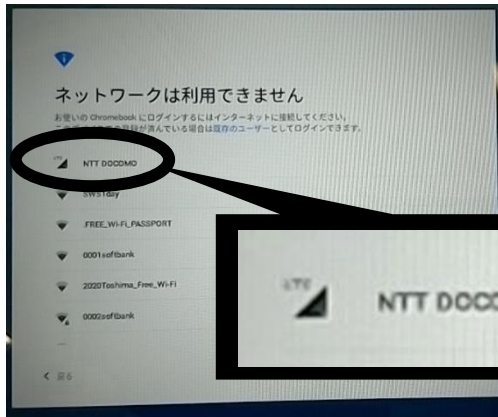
ネットワークは利用できません

お使いの Chromebook にログインするにはインターネットに接続してください。
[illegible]が済んでいる場合は既存のユーザーとしてログインできます。

LTE NTT DOCOMO

SWS1day

.FREE_Wi-Fi_PASSPORT

0001softbank

2020Toshima_Free_Wi-Fi

0002softbank

< 戻る

LTE NTT DOCO